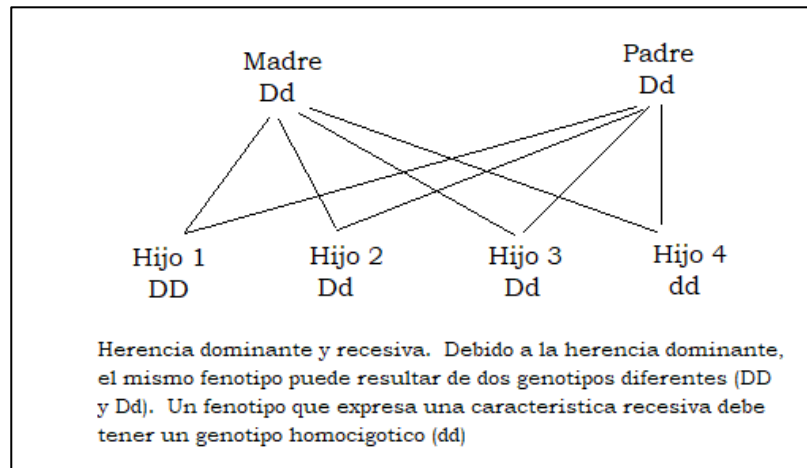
Madre
Dd

Padre
Dd

Hijo 1
DD

Hijo 2
Dd

Hijo 3
Dd

Hijo 4
dd

Herencia dominante y recesiva. Debido a la herencia dominante, el mismo fenotipo puede resultar de dos genotipos diferentes (DD y Dd). Un fenotipo que expresa una caracteristica recesiva debe tener un genotipo homocigotico (dd)